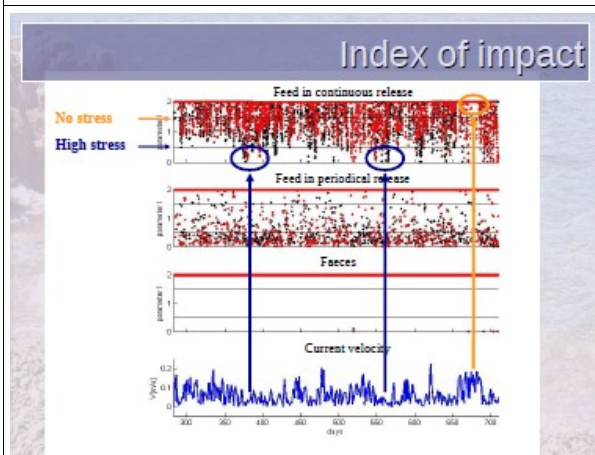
Index of impact

No stress

High stress

Feed in continuous release

Feed in periodical release

Faeces

Current velocity

parameter I

parameter I

parameter I

V[m/s]

0.2

0.1

0

2

1

0

300

350

400

450

500

550

600

650

700

days